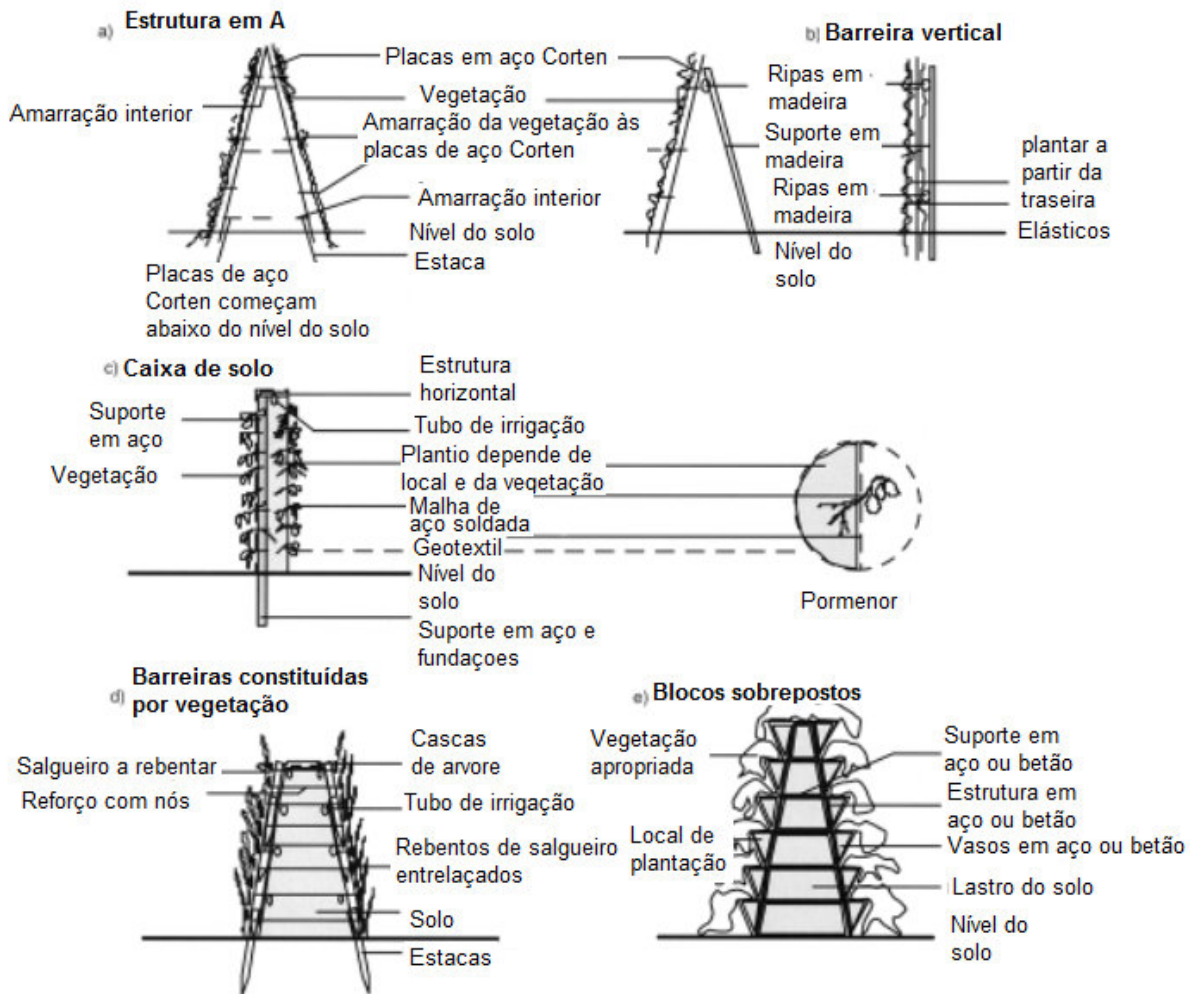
a) Estrutura em A

Placas em aço Corten
Amarração interior
Vegetação
Amarração da vegetação às placas de aço Corten
Amarração interior
Nível do solo
Estaca
Placas de aço Corten começam abaixo do nível do solo

b) Barreira vertical

Ripas em madeira
Suporte em madeira
Ripas em madeira
Nível do solo
plantar a partir da traseira
Elásticos

c) Caixa de solo

Estrutura horizontal
Suporte em aço
Tubo de irrigação
Vegetação
Plantio depende de local e da veqetação
Malha de aço soldada
Geotextil
Nível do solo
Suporte em aço e fundaçoes
Pormenor

d) Barreiras constituídas por vegetação

Salgueiro a rebentar
Reforço com nós
Cascas de arvore
Tubo de irrigação
Rebentos de salgueiro entrelaçados
Solo
Estacas

e) Blocos sobrepostos

Vegetação apropriada
Suporte em aço ou betão
Estrutura em aço ou betão
Local de plantação
Vasos em aço ou betão
Lastro do solo
Nível do solo